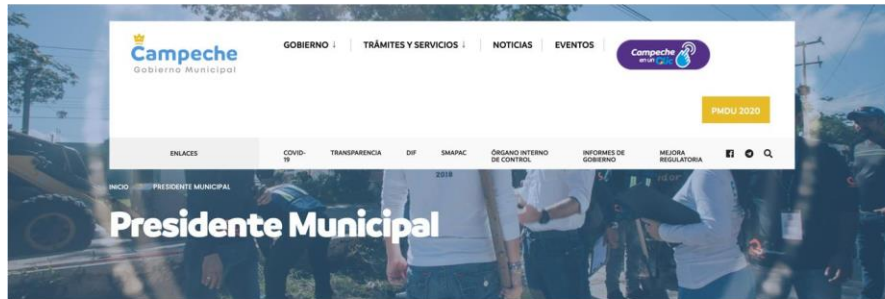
Campeche
Gobierno Municipal

GOBIERNO ↓ TRÁMITES Y SERVICIOS ↓ NOTICIAS EVENTOS

Campeche en un clic

PMDU 2020

ENLACES COVID-19 TRANSPARENCIA DIF SMAPAC ÓRGANO INTERNO DE CONTROL INFORMES DE GOBIERNO MEJORA REGULATORIA

INICIO PRESIDENTE MUNICIPAL

Presidente Municipal